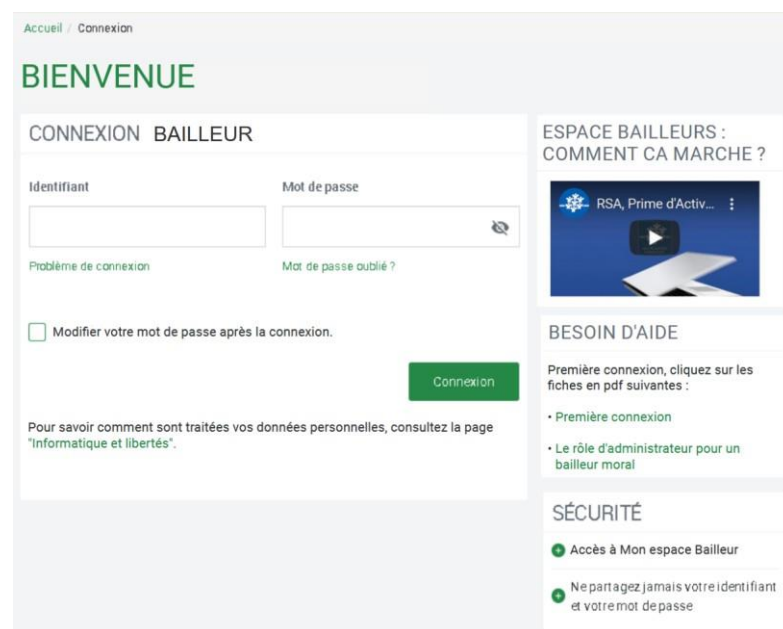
Accueil / Connexion

BIENVENUE

CONNEXION BAILLEUR

Identifiant

Mot de passe

Problème de connexion

Mot de passe oublié ?

Modifier votre mot de passe après la connexion.

Connexion

Pour savoir comment sont traitées vos données personnelles, consultez la page "Informatique et libertés".

ESPACE BAILLEURS : COMMENT CA MARCHE ?

RSA, Prime d'Activ...

BESOIN D'AIDE

Première connexion, cliquez sur les fiches en pdf suivantes :

• Première connexion

• Le rôle d'administrateur pour un bailleur moral

SÉCURITÉ

Accès à Mon espace Bailleur

Ne partagez jamais votre identifiant et votre mot de passe